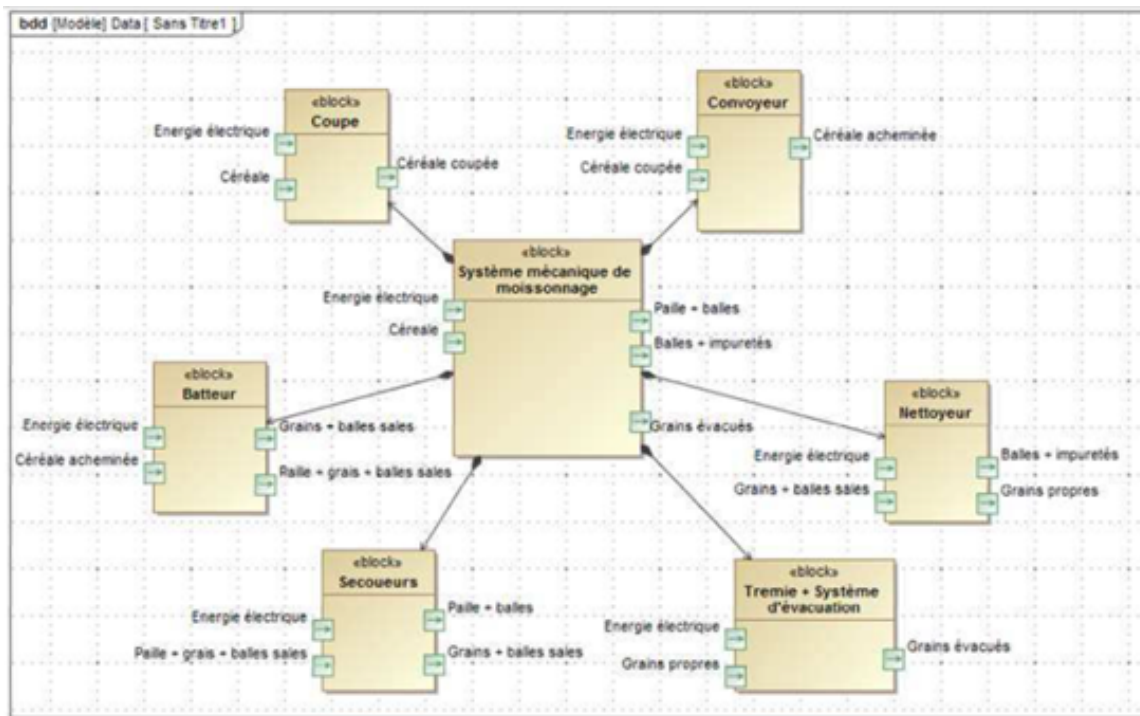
bdd [Modèle] Data [ Sans Titre1 ]

«block»
Coupe
Energie électrique
Céréale
Céréale coupée

«block»
Convoyeur
Energie électrique
Céréale coupée
Céréale acheminée

«block»
Système mécanique de moissonnage
Energie électrique
Céreale
Paille + balles
Balles + impuretés
Grains évacués

«block»
Batteur
Energie électrique
Céréale acheminée
Grains + balles sales
Paille + grais + balles sales

«block»
Nettoyeur
Energie électrique
Grains + balles sales
Balles + impuretés
Grains propres

«block»
Secoueurs
Energie électrique
Paille + grais + balles sales
Paille + balles
Grains + balles sales

«block»
Tremie + Système d'évacuation
Energie électrique
Grains propres
Grains évacués